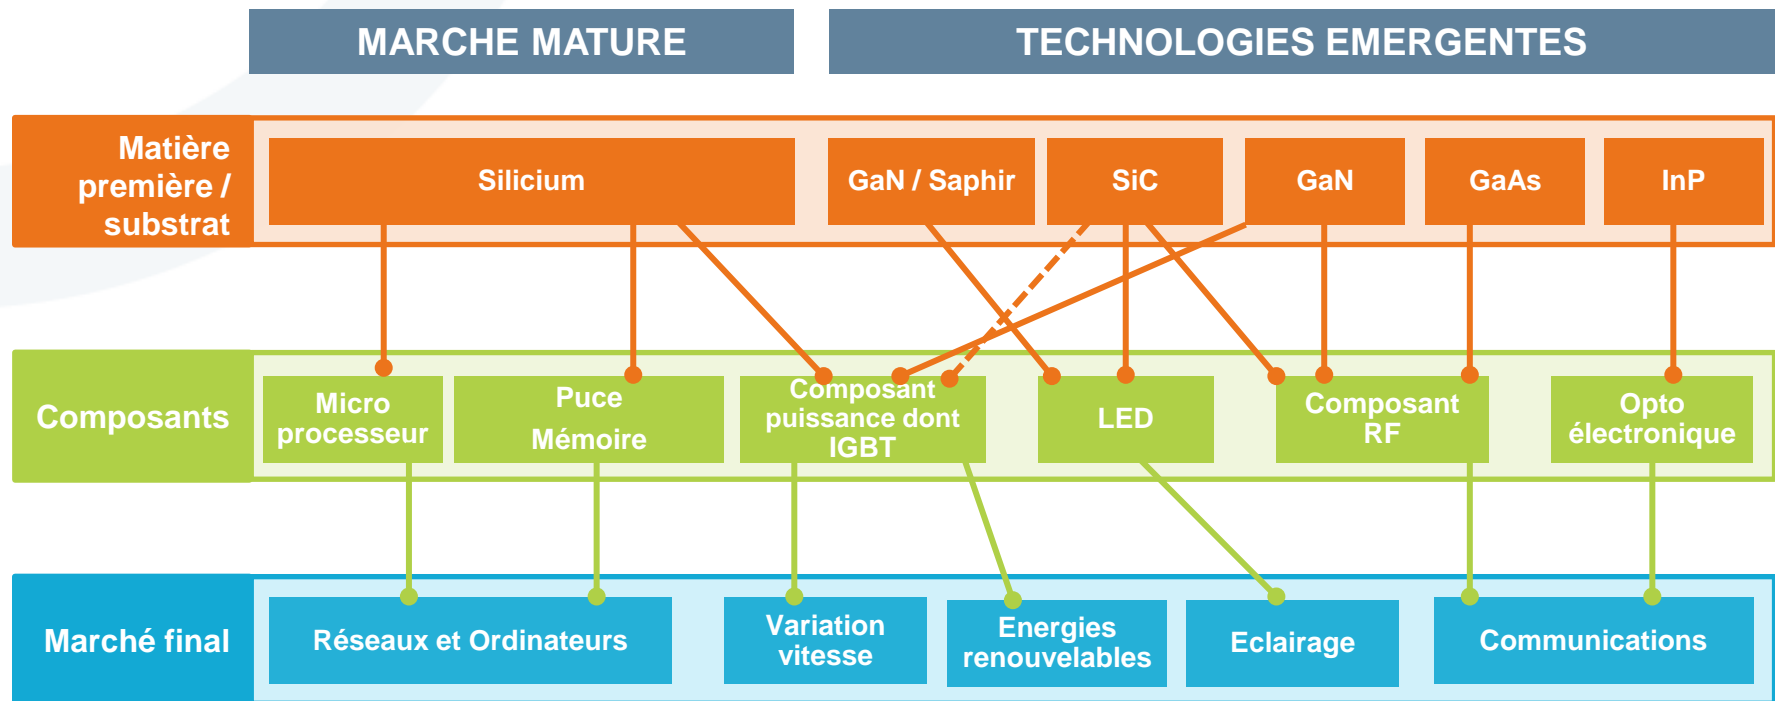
MARCHE MATURE

TECHNOLOGIES EMERGENTES

Matière première / substrat

Silicium

GaN / Saphir

SiC

GaN

GaAs

InP

Composants

Micro processeur

Puce Mémoire

Composant puissance dont IGBT

LED

Composant RF

Opto électronique

Marché final

Réseaux et Ordinateurs

Variation vitesse

Energies renouvelables

Eclairage

Communications